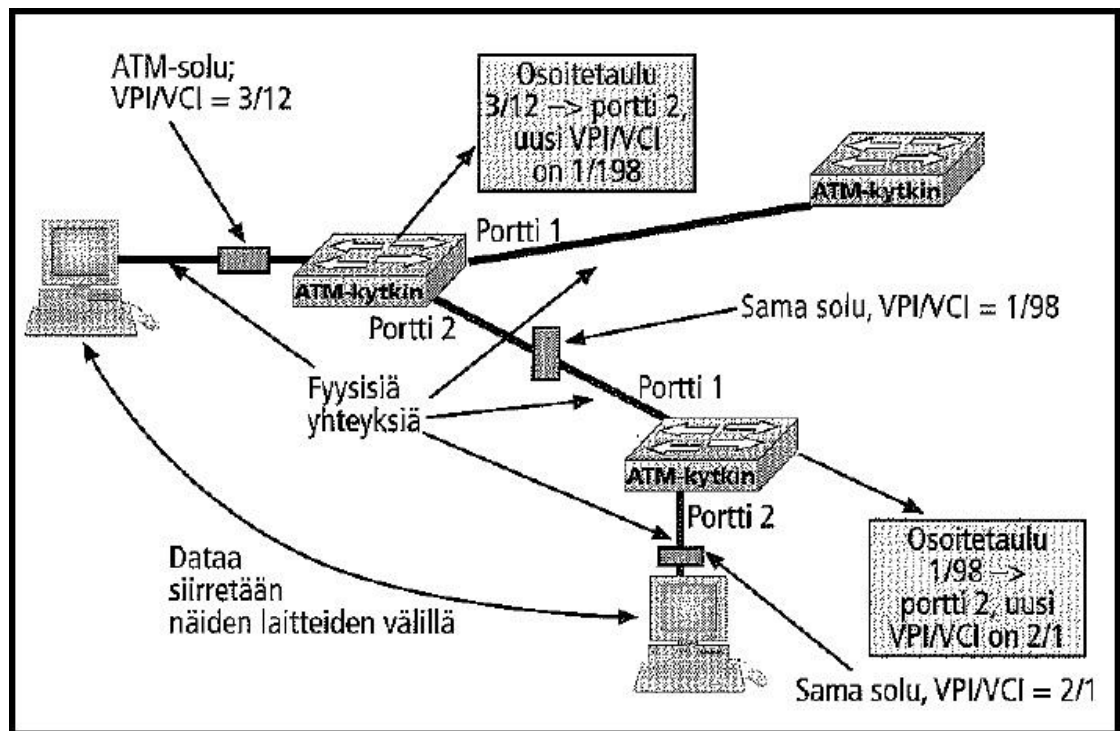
ATM-solu; VPI/VCI = 3/12

Osoitetaulu 3/12 –> portti 2, uusi VPI/VCI on 1/198

ATM-kytkin

Portti 1

ATM-kytkin

Portti 2

Sama solu, VPI/VCI = 1/98

Portti 1

Fyysisiä yhteyksiä

ATM-kytkin

Portti 2

Dataa siirretään näiden laitteiden välillä

Osoitetaulu 1/98 –> portti 2, uusi VPI/VCI on 2/1

Sama solu, VPI/VCI = 2/1